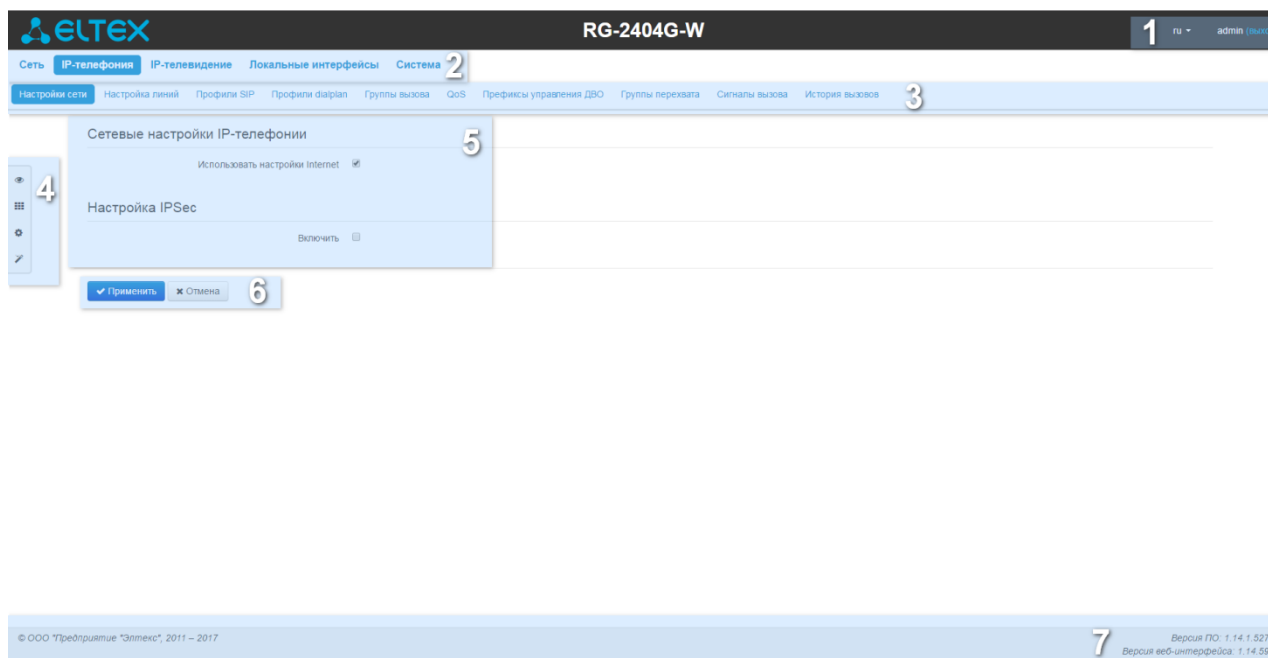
ELTEX

RG-2404G-W

1 ru admin (выхо

Сеть IP-телефония IP-телевидение Локальные интерфейсы Система 2

Настройки сети Настройка линий Профили SIP Профили dialplan Группы вызова QoS Префиксы управления ДВО Группы перехвата Сигналы вызова История вызовов 3

4

Сетевые настройки IP-телефонии 5

Использовать настройки Internet

Настройка IPSec

Включить

Применить Отмена 6

© ООО "Предприятие "Элтекс", 2011 – 2017

7 Версия ПО: 1.14.1.527
Версия веб-интерфейса: 1.14.59